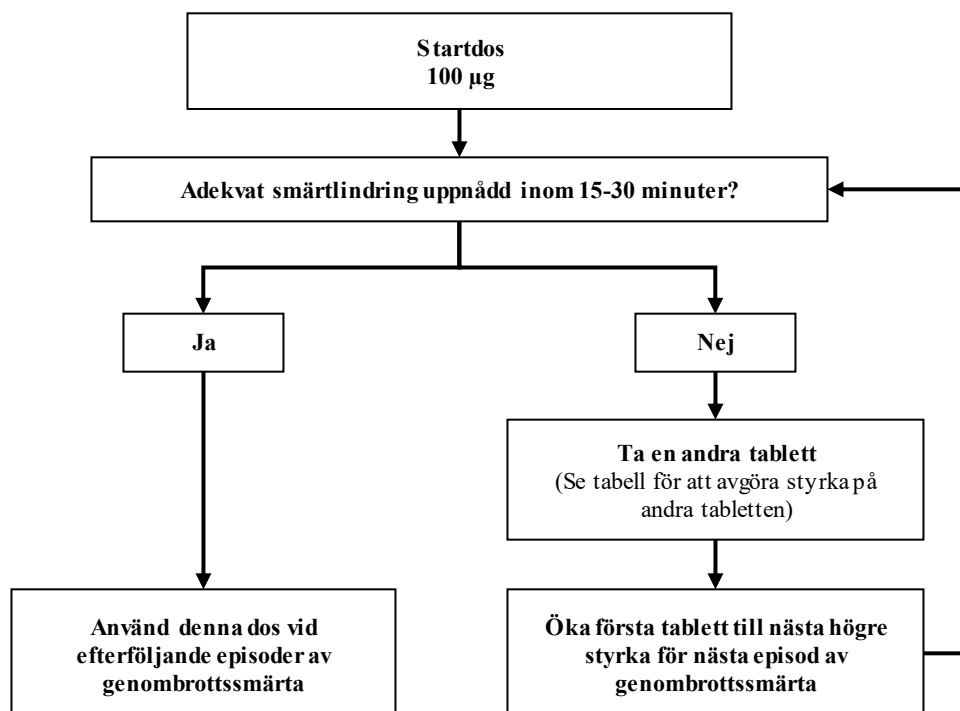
Startdos
100 µg

Adekvat smärtlindring uppnådd inom 15-30 minuter?

Ja

Nej

Ta en andra tablett
(Se tabell för att avgöra styrka på andra tabletten)

Använd denna dos vid efterföljande episoder av genombrottssmärta

Öka första tablett till nästa högre styrka för nästa episod av genombrottssmärta